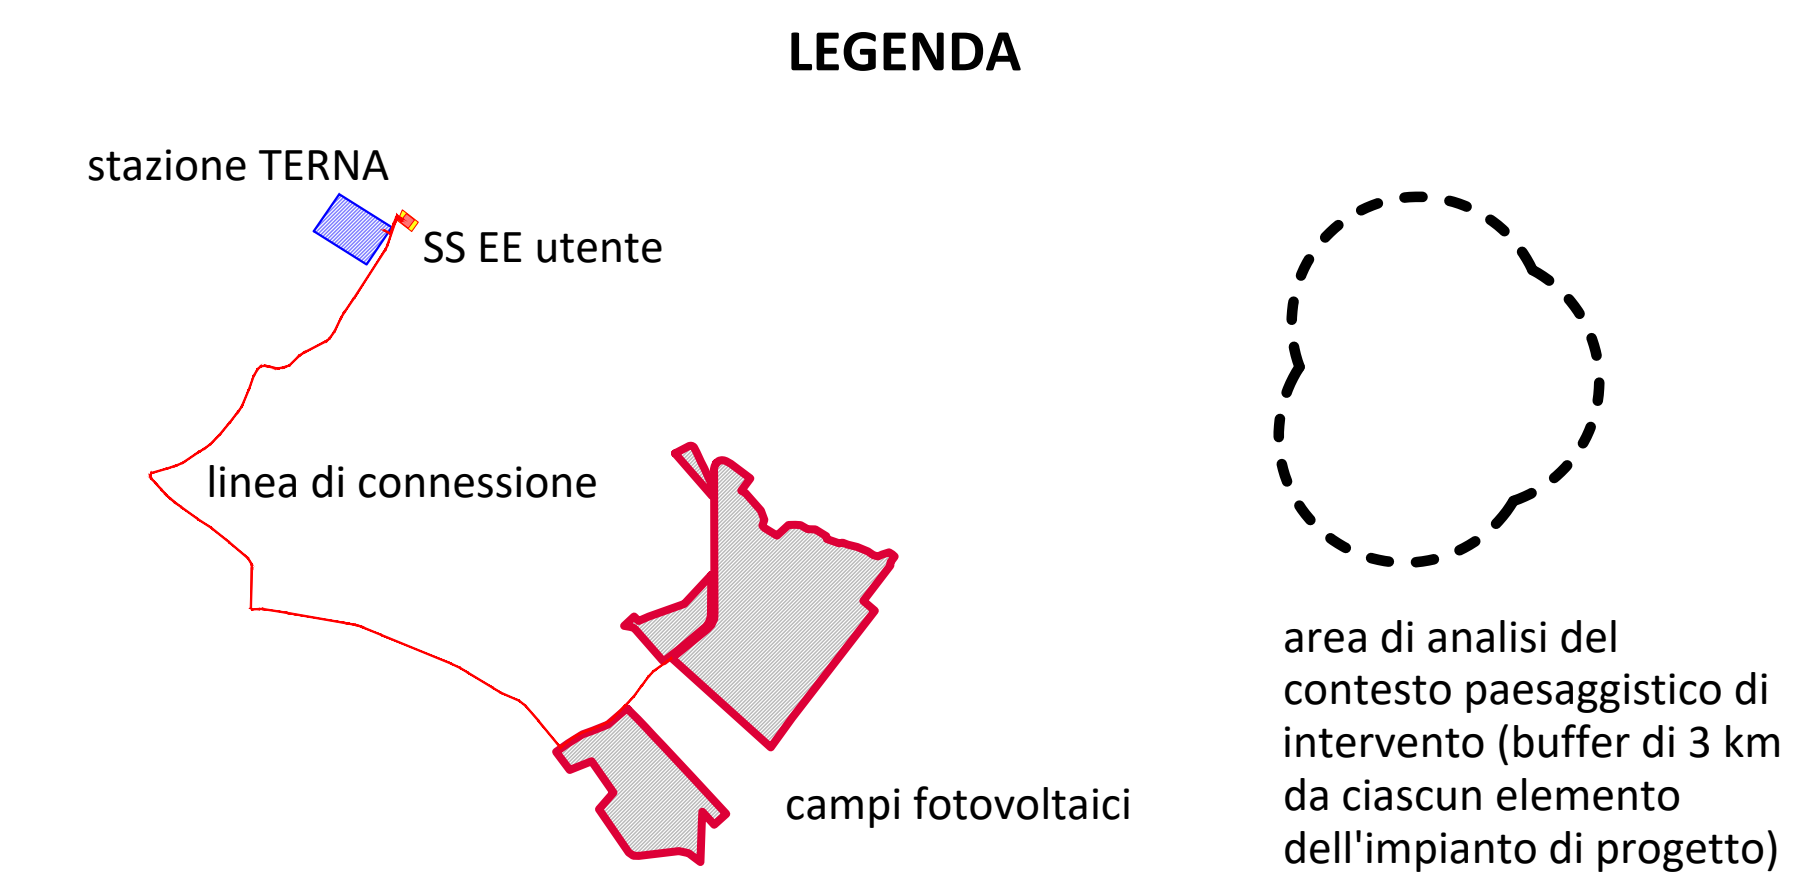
LEGENDA

stazione TERNA

SS EE utente

linea di connessione

campi fotovoltaici

area di analisi del contesto paesaggistico di intervento (buffer di 3 km da ciascun elemento dell'impianto di progetto)